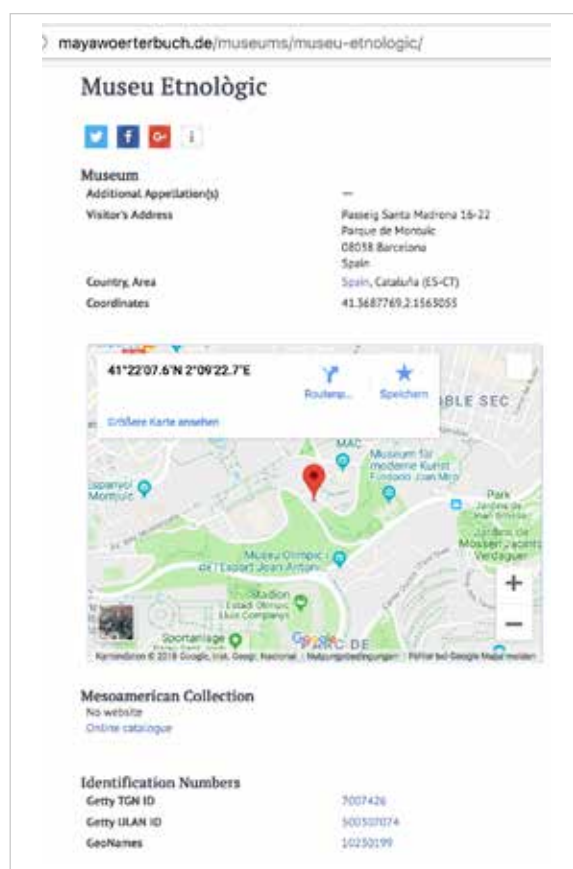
mayawoerterbuch.de/museums/museu-etnologic/

Museu Etnològic

i

Museum

| | |
|---|---|
| Additional Appellation(s) | — |
| Visitor's Address | Passeig Santa Madrona 16-22 Parque de Montjuïc 08038 Barcelona Spain |
| Country, Area | Spain, Cataluña (ES-CT) |
| Coordinates | 41.3687769,2.1563055 |

41°22'07.6"N 2°09'22.7"E

Routenp...

Speichern

Größere Karte ansehen

BLE SEC

MAC

Museum für moderne Kunst Fundació Joan Miró

Espanyol Montjuïc

Park Jardins de Mossèn Jacint Verdaguer

Museu Olímpic i de l'Esport Joan Antoni

Stadion Estadi Olímpic Lluís Companys

Spotlarhage

Google

PARC DE

Kartendaten © 2018 Google, Inst. Geogr. Nacional | Nutzungsbedingungen | Fehler bei Google Maps melden

+

−

Mesoamerican Collection

No website

Online catalogue

Identification Numbers

| | |
|---|---|
| Getty TGN ID | 7007426 |
| Getty ULAN ID | 500307074 |
| GeoNames | 10250199 |